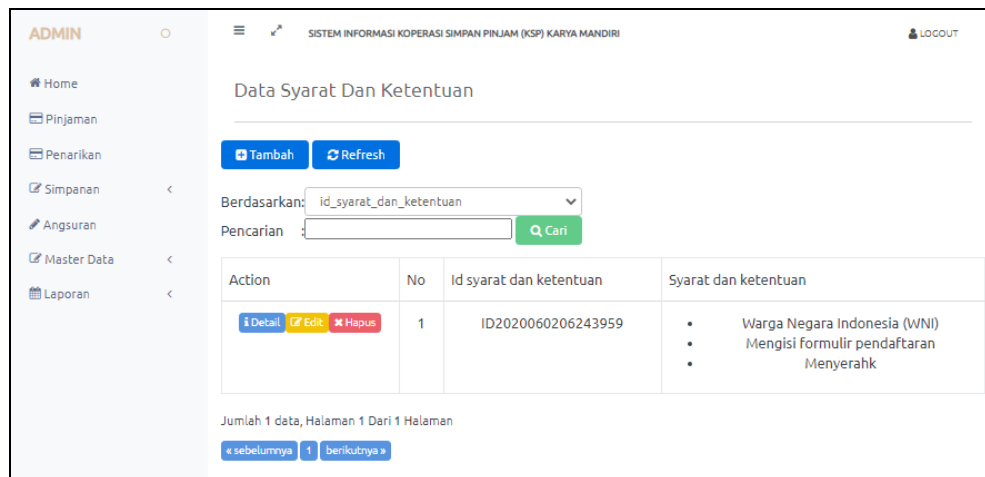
ADMIN

Home
Pinjaman
Penarikan
Simpanan
Angsuran
Master Data
Laporan

SISTEM INFORMASI KOPERASI SIMPAN PINJAM (KSP) KARYA MANDIRI

LOGOUT

Data Syarat Dan Ketentuan

Tambah Refresh

Berdasarkan: id_syarat_dan_ketentuan

Pencarian :

Cari

| Action | No | Id syarat dan ketentuan | Syarat dan ketentuan |
|---|---|---|---|
| Detail Edit Hapus | 1 | ID2020060206243959 | • Warga Negara Indonesia (WNI) • Mengisi formulir pendaftaran • Menyerahk |

Jumlah 1 data, Halaman 1 Dari 1 Halaman

« sebelumnya 1 berikutnya »